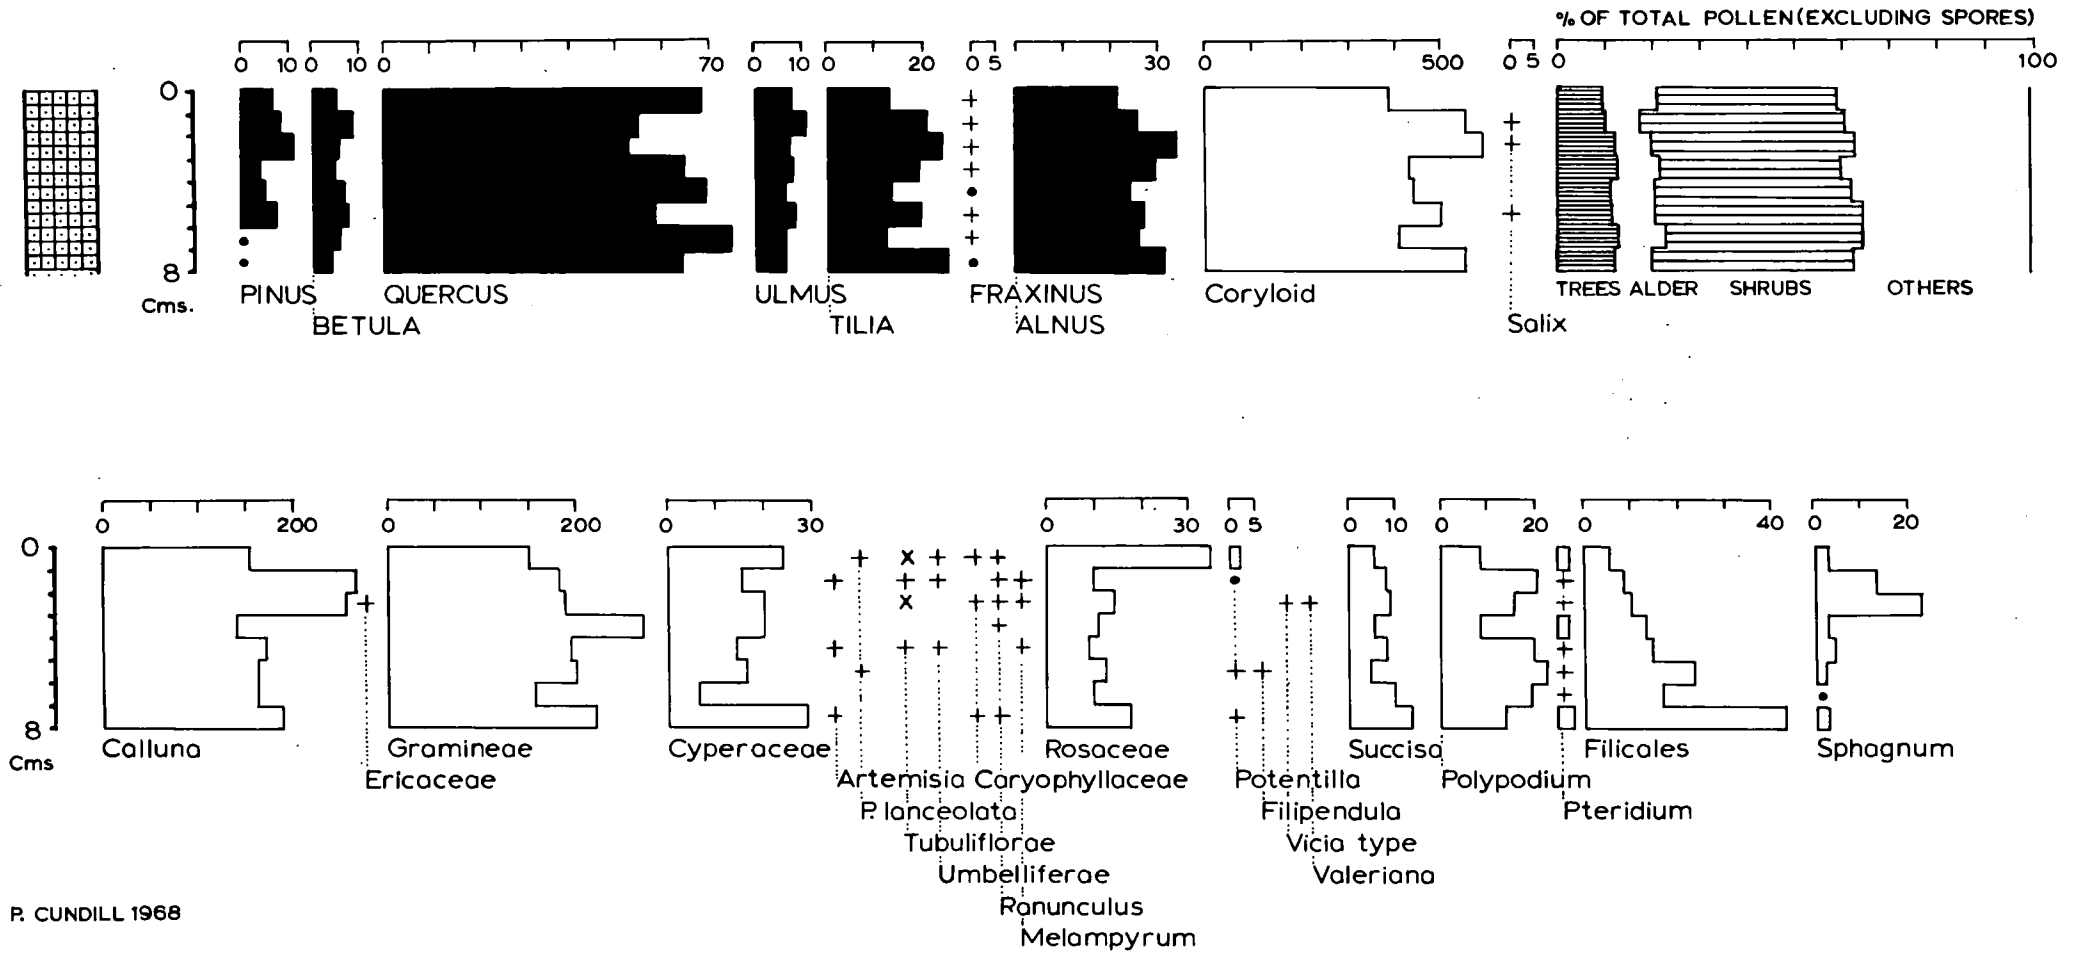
% OF TOTAL POLLEN (EXCLUDING SPORES)

0 10 0 10 0 70 0 10 0 20 0 5 30 0 500 0 5 0 100

0

8

Cms.

PINUS
BETULA
QUERCUS
ULMUS
TILIA
FRAXINUS
ALNUS
Coryloid
Salix
TREES ALDER SHRUBS OTHERS

0 200 0 200 0 30 0 30 0 5 0 10 0 20 0 40 0 20

0

8

Cms

Calluna
Ericaceae
Gramineae
Cyperaceae
Artemisia
P. lanceolata
Tubuliflorae
Umbelliferae
Caryophyllaceae
Ranunculus
Melampyrum
Rosaceae
Potentilla
Filipendula
Vicia type
Valeriana
Succisa
Polypodium
Pteridium
Filicales
Sphagnum

P. CUNDILL 1968